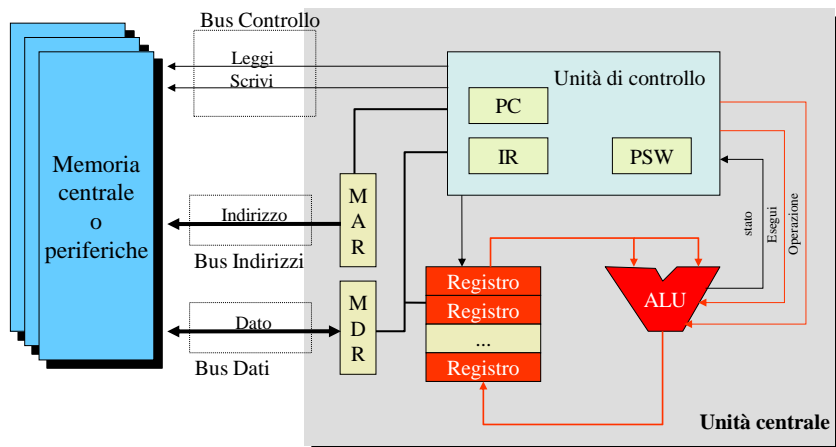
Bus Controllo

Leggi

Scrivi

Unità di controllo

PC

IR

PSW

Memoria centrale o periferiche

Indirizzo

Bus Indirizzi

M A R

Dato

Bus Dati

M D R

Registro

Registro

...

Registro

ALU

stato

Esegui

Operazione

Unità centrale